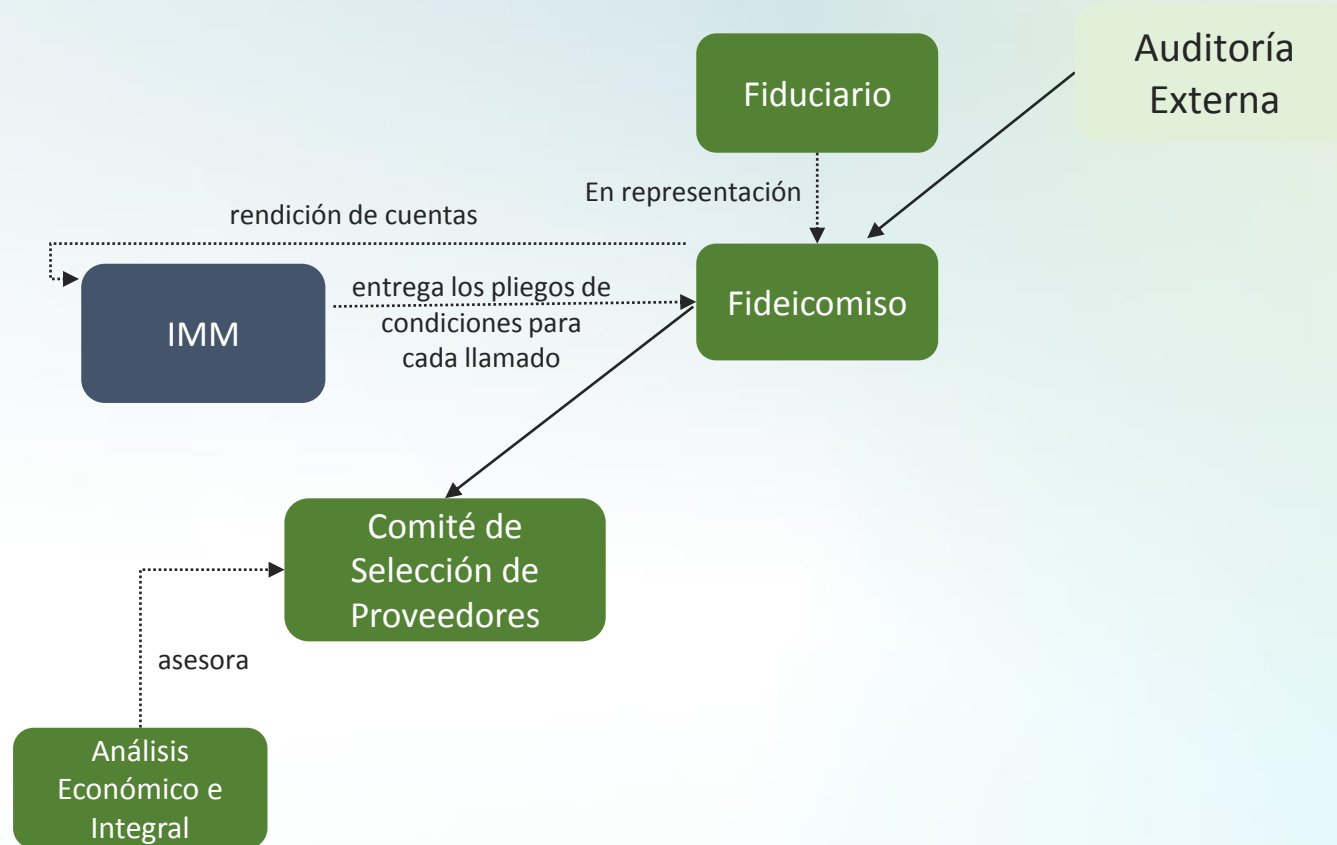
Fiduciario

Auditoría Externa

En representación

rendición de cuentas

IMM

entrega los pliegos de condiciones para cada llamado

Fideicomiso

Comité de Selección de Proveedores

asesora

Análisis Económico e Integral